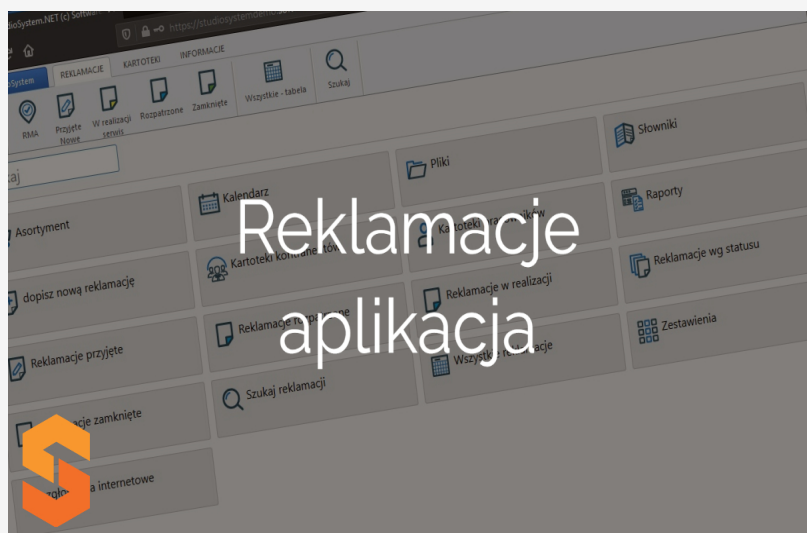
dioSystem.NET (c) Softw
https://studiosystemdemo.
oSystem REKLAMACJE KARTOTEKI INFORMACJE
RMA Przyjęte Nowe W realizacji serwis Rozpatrzone Zamknięte Wszystkie - tabela Szukaj
zaj
Słowniki
Pliki
Kalendarz
Asortyment
Raporty
Kartoteki kontrahentów
Kartoteki pracowników
dopisz nową reklamację
Reklamacje wg statusu
Reklamacje w realizacji
Reklamacje rozpatrzone
Zestawienia
Reklamacje przyjęte
Wszystkie reklamacje
Szukaj reklamacji
Reklamacje zamknięte
Zgłoszenia internetowe

Reklamacje
aplikacja